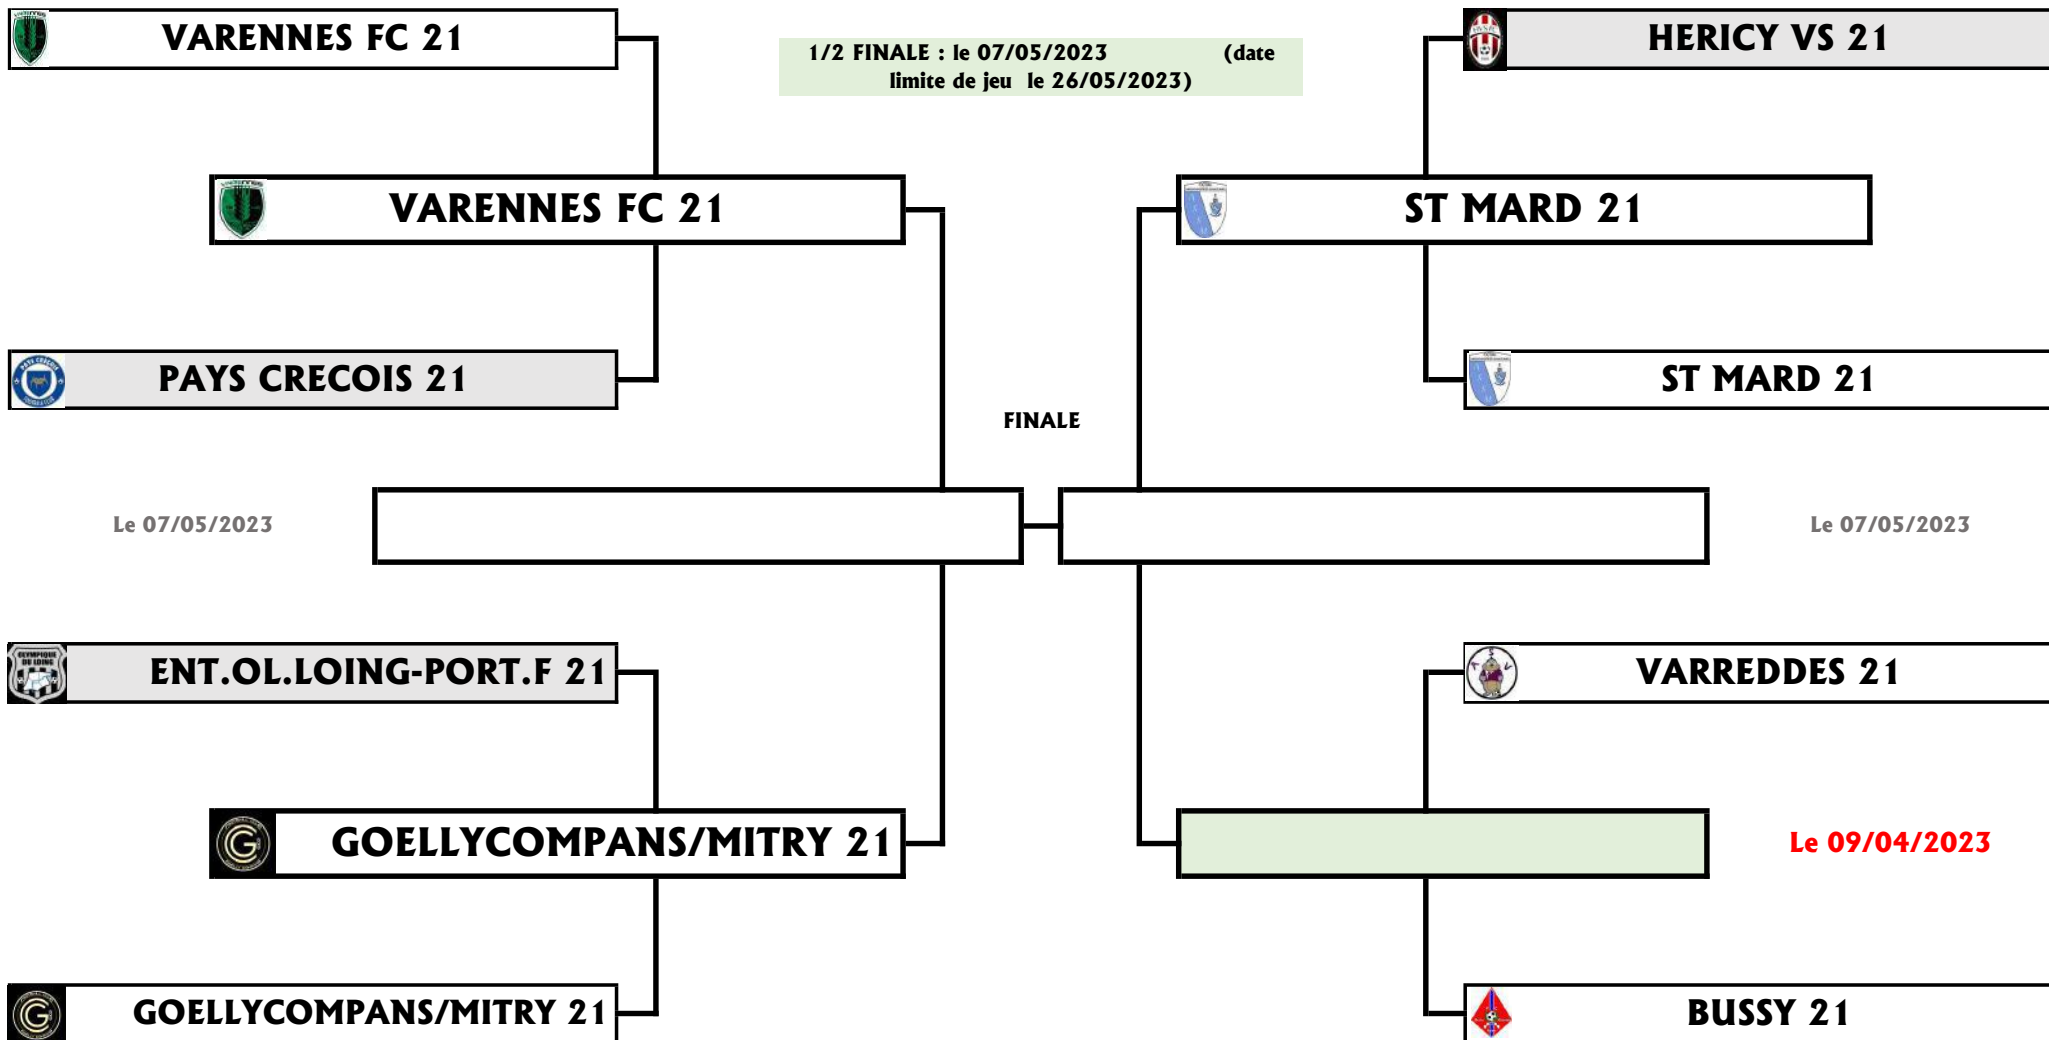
VARENNES FC 21

1/2 FINALE : le 07/05/2023 (date limite de jeu le 26/05/2023)

HERICY VS 21

VARENNES FC 21

ST MARD 21

PAYS CRECOIS 21

ST MARD 21

FINALE

Le 07/05/2023

Le 07/05/2023

ENT.OL.LOING-PORT.F 21

VARREDDES 21

GOELLYCOMPANS/MITRY 21

Le 09/04/2023

GOELLYCOMPANS/MITRY 21

BUSSY 21